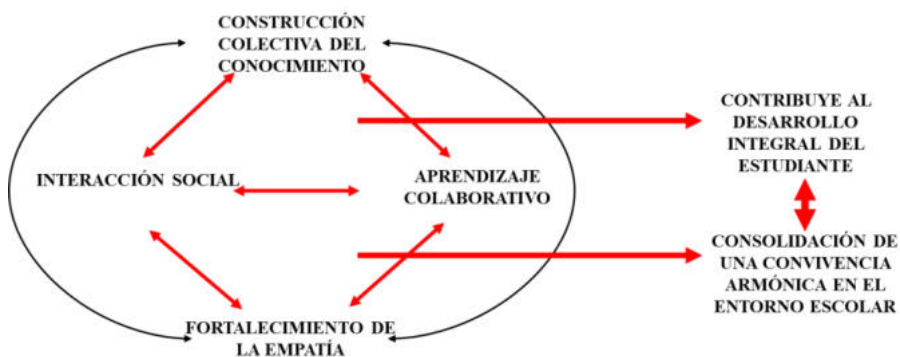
CONSTRUCCIÓN COLECTIVA DEL CONOCIMIENTO

INTERACCIÓN SOCIAL

APRENDIZAJE COLABORATIVO

FORTALECIMIENTO DE LA EMPATÍA

CONTRIBUYE AL DESARROLLO INTEGRAL DEL ESTUDIANTE

CONSOLIDACIÓN DE UNA CONVIVENCIA ARMÓNICA EN EL ENTORNO ESCOLAR